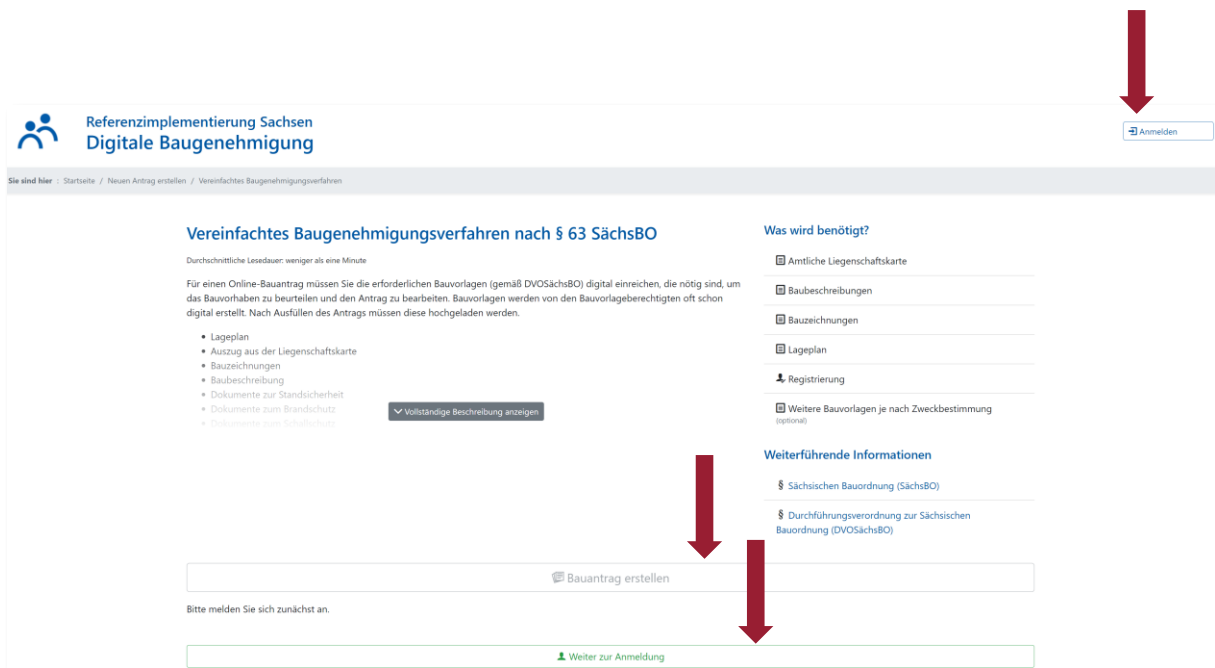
Referenzimplementierung Sachsen
Digitale Baugenehmigung

Anmelden

Sie sind hier : Startseite / Neuen Antrag erstellen / Vereinfachtes Baugenehmigungsverfahren

Vereinfachtes Baugenehmigungsverfahren nach § 63 SächsBO

Durchschnittliche Lesedauer: weniger als eine Minute

Für einen Online-Bauantrag müssen Sie die erforderlichen Bauvorlagen (gemäß DVOSächsBO) digital einreichen, die nötig sind, um das Bauvorhaben zu beurteilen und den Antrag zu bearbeiten. Bauvorlagen werden von den Bauvorlageberechtigten oft schon digital erstellt. Nach Ausfüllen des Antrags müssen diese hochgeladen werden.

- Lageplan
- Auszug aus der Liegenschaftskarte
- Bauzeichnungen
- Baubeschreibung
- Dokumente zur Standsicherheit
- Dokumente zum Brandschutz
- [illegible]

Vollständige Beschreibung anzeigen

Was wird benötigt?

Amtliche Liegenschaftskarte
Baubeschreibungen
Bauzeichnungen
Lageplan
Registrierung
Weitere Bauvorlagen je nach Zweckbestimmung
(optional)

Weiterführende Informationen

§ Sächsischen Bauordnung (SächsBO)
§ Durchführungsverordnung zur Sächsischen Bauordnung (DVOSächsBO)

Bauantrag erstellen

Bitte melden Sie sich zunächst an.

Weiter zur Anmeldung